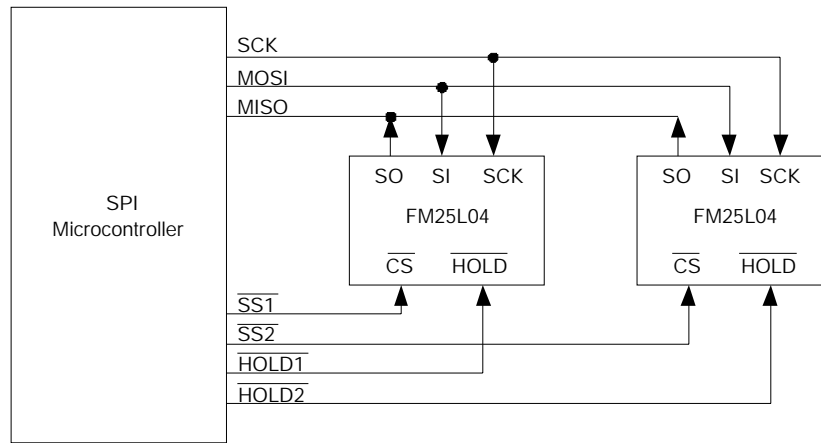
SCK
MOSI
MISO

SPI
Microcontroller

SO SI SCK
FM25L04
$\overline{CS}$ $\overline{HOLD}$

SO SI SCK
FM25L04
$\overline{CS}$ $\overline{HOLD}$

$\overline{SS1}$
$\overline{SS2}$
$\overline{HOLD1}$
$\overline{HOLD2}$